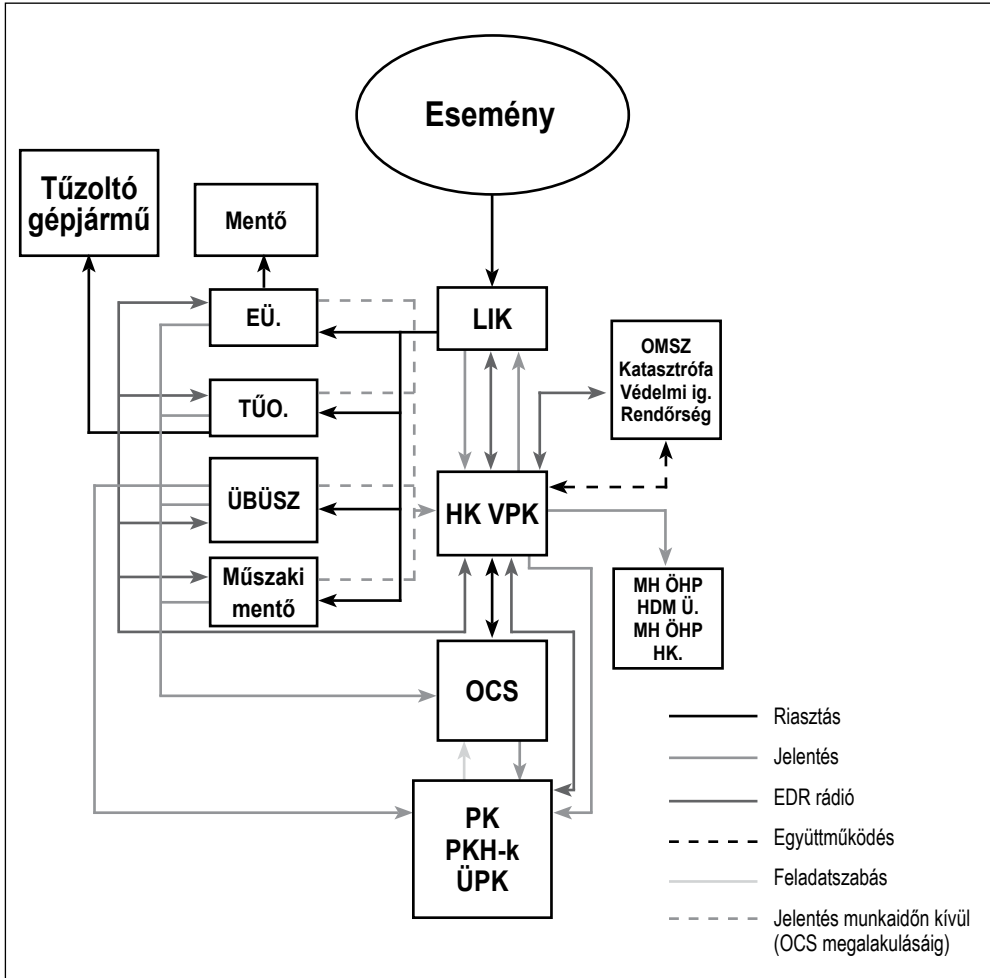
Esemény

Tűzoltó gépjármű

Mentő

EÜ.

LIK

TŰO.

OMSZ
Katasztrófa
Védelmi ig.
Rendőrség

ÜBÜSZ

HK VPK

Műszaki mentő

MH ÖHP
HDM Ü.
MH ÖHP
HK.

OCS

PK
PKH-k
ÜPK

Riasztás

Jelentés

EDR rádió

Együttműködés

Feladatszabás

Jelentés munkaidőn kívül (OCS megalakulásáig)